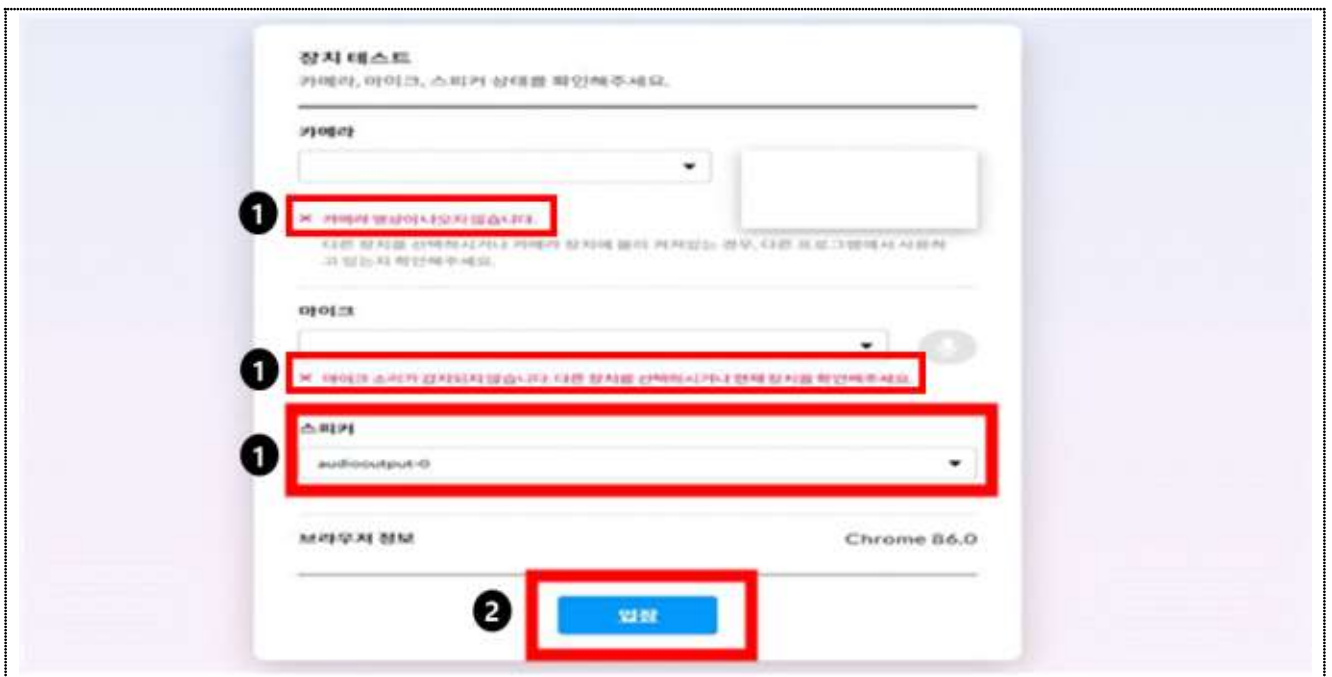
장치 테스트
카메라, 마이크, 스피커 상태를 확인해주세요.

카메라

❶ × 카메라 영상이 나오지 않습니다.
다른 장치를 선택하시거나 카메라 장치에 불이 켜져있는 경우, 다른 프로그램에서 사용하고 있는지 확인해주세요.

마이크

❶ × 마이크 소리가 감지되지 않습니다 다른 장치를 선택하시거나 현재 장치를 확인해주세요.

스피커
❶ audiooutput-0

브라우저 정보 Chrome 86.0

❷ 입장